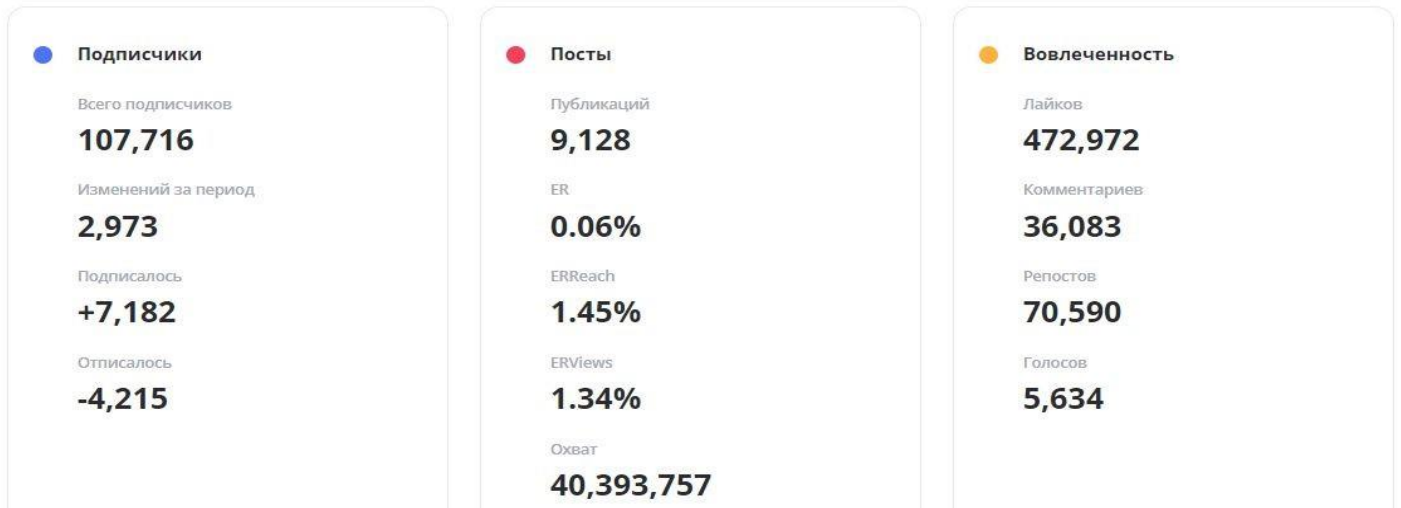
Подписчики

Всего подписчиков
107,716

Изменений за период
2,973

Подписалось
+7,182

Отписалось
-4,215

Посты

Публикаций
9,128

ER
0.06%

ERReach
1.45%

ERViews
1.34%

Охват
40,393,757

Вовлеченность

Лайков
472,972

Комментариев
36,083

Репостов
70,590

Голосов
5,634